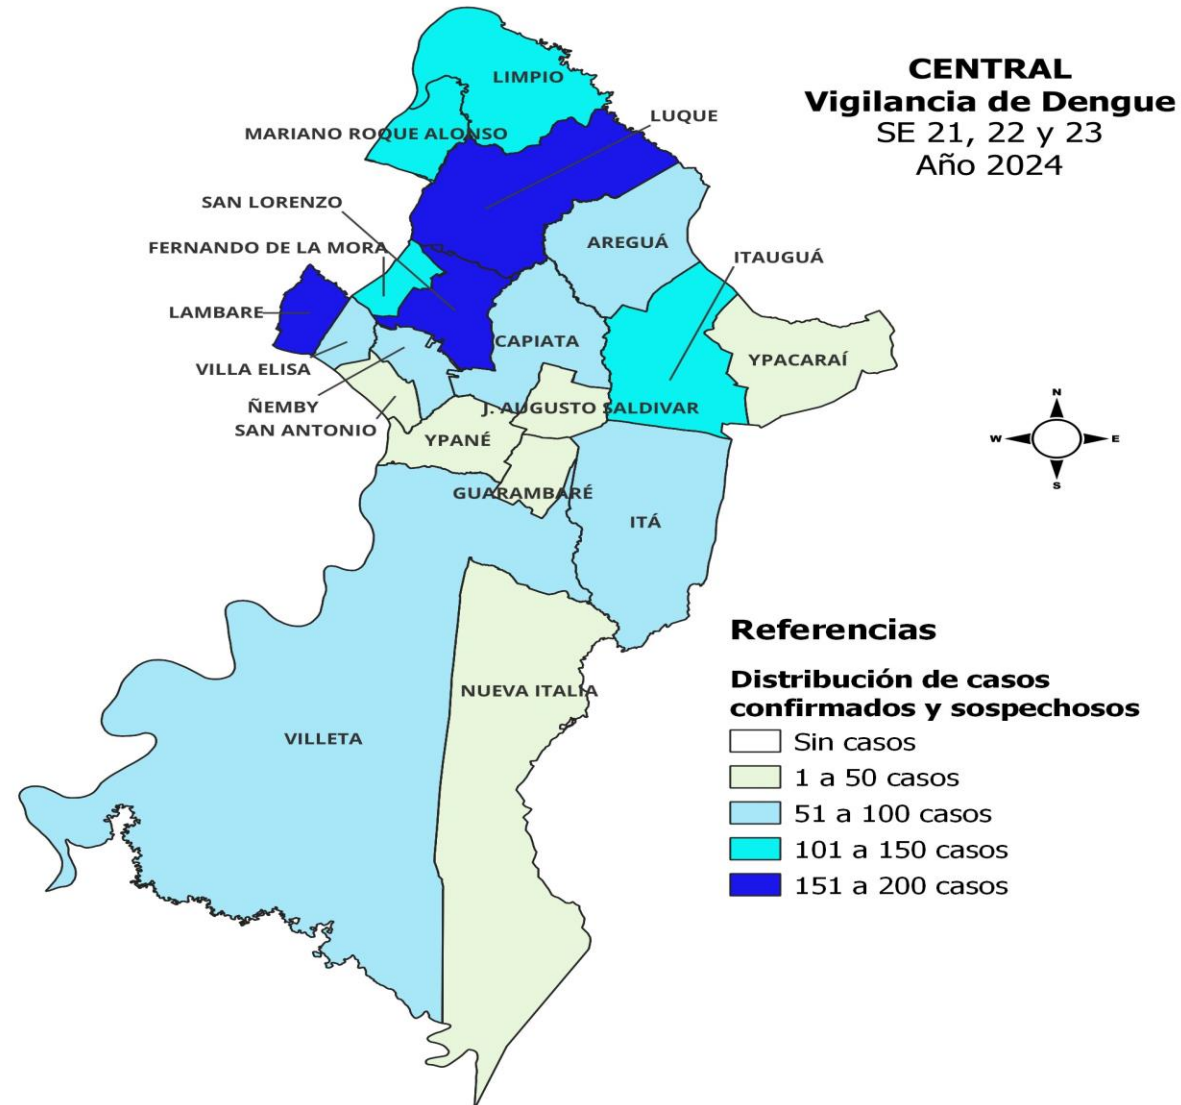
CENTRAL
Vigilancia de Dengue
SE 21, 22 y 23
Año 2024

LIMPIO
LUQUE
MARIANO ROQUE ALONSO
SAN LORENZO
FERNANDO DE LA MORA
AREGUÁ
ITAUGUÁ
LAMBARE
CAPIATA
YPACARAÍ
VILLA ELISA
ÑEMBY
J. AUGUSTO SALDIVAR
SAN ANTONIO
YPANÉ
GUARAMBARÉ
ITÁ
NUEVA ITALIA
VILLETA

N
W
E
S

Referencias

Distribución de casos confirmados y sospechosos
Sin casos
1 a 50 casos
51 a 100 casos
101 a 150 casos
151 a 200 casos